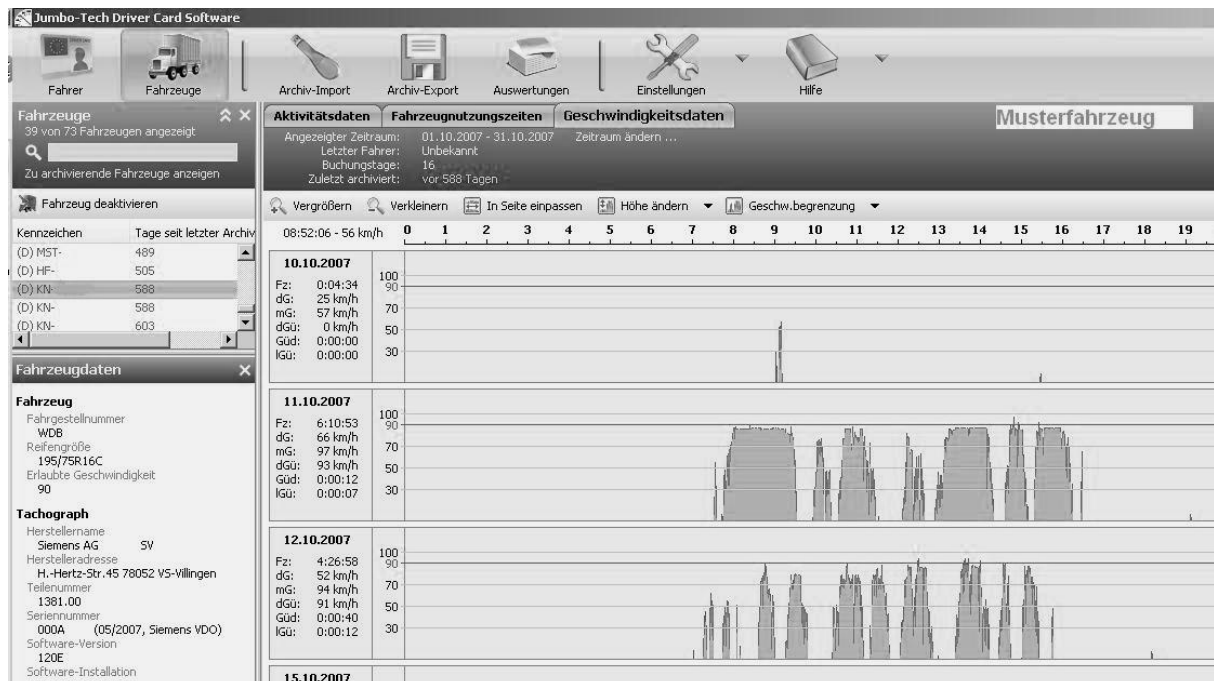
Jumbo-Tech Driver Card Software

Fahrer Fahrzeuge Archiv-Import Archiv-Export Auswertungen Einstellungen Hilfe

Fahrzeuge
39 von 73 Fahrzeugen angezeigt

Zu archivierende Fahrzeuge anzeigen

Fahrzeug deaktivieren

| Kennzeichen | Tage seit letzter Archiv |
|---|---|
| (D) MST- | 489 |
| (D) HF- | 505 |
| (D) KN- | 588 |
| (D) KN- | 588 |
| (D) KN- | 603 |

Fahrzeugdaten

Fahrzeug
Fahrgestellnummer
WDB
Reifengröße
195/75R16C
Erlaubte Geschwindigkeit
90

Tachograph
Herstellername
Siemens AG SV
Herstelleradresse
H.-Hertz-Str.45 78052 VS-Villingen
Teilenummer
1381.00
Seriennummer
000A (05/2007, Siemens VDO)
Software-Version
120E
Software-Installation

Aktivitätsdaten Fahrzeugnutzungszeiten Geschwindigkeitsdaten

Musterfahrzeug

Angezeigter Zeitraum: 01.10.2007 - 31.10.2007 Zeitraum ändern ...
Letzter Fahrer: Unbekannt
Buchungstage: 16
Zuletzt archiviert: vor 588 Tagen

Vergrößern Verkleinern In Seite einpassen Höhe ändern Geschw.begrenzung

08:52:06 - 56 km/h 0 1 2 3 4 5 6 7 8 9 10 11 12 13 14 15 16 17 18 19

10.10.2007
Fz: 0:04:34
dG: 25 km/h
mG: 57 km/h
dGü: 0 km/h
Güd: 0:00:00
lGü: 0:00:00
100 90 70 50 30

11.10.2007
Fz: 6:10:53
dG: 66 km/h
mG: 97 km/h
dGü: 93 km/h
Güd: 0:00:12
lGü: 0:00:07
100 90 70 50 30

12.10.2007
Fz: 4:26:58
dG: 52 km/h
mG: 94 km/h
dGü: 91 km/h
Güd: 0:00:40
lGü: 0:00:12
100 90 70 50 30

15.10.2007